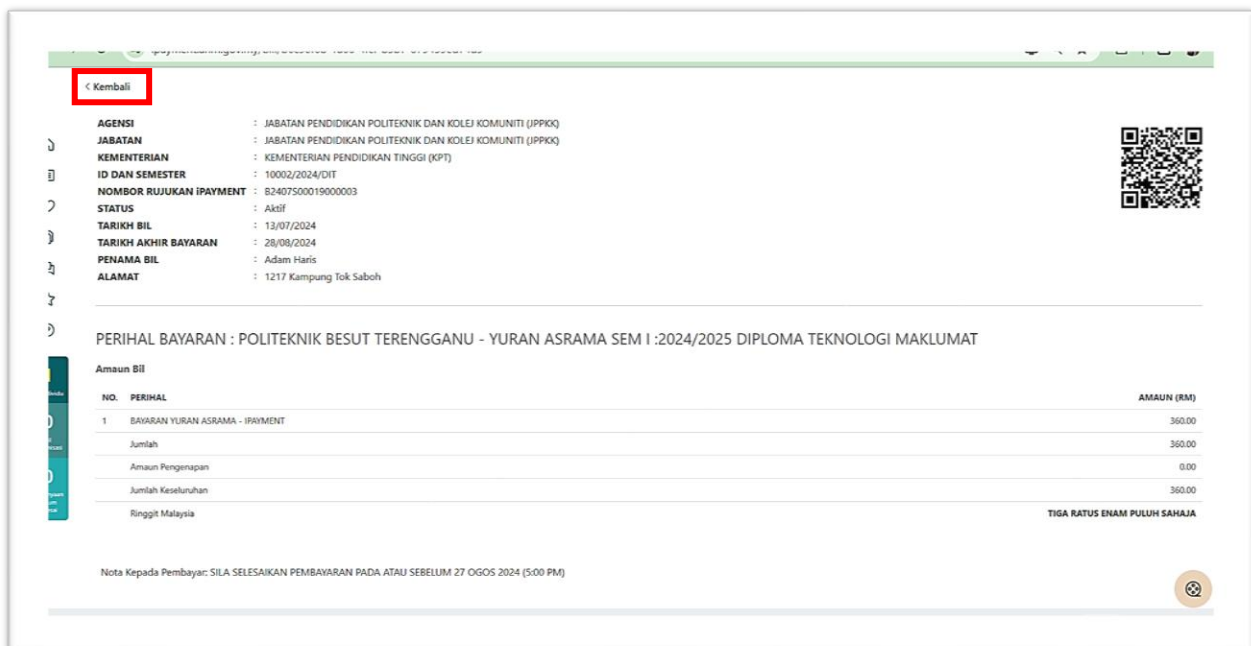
< Kembali

AGENSI : JABATAN PENDIDIKAN POLITEKNIK DAN KOLEJ KOMUNITI (JPPKK)
JABATAN : JABATAN PENDIDIKAN POLITEKNIK DAN KOLEJ KOMUNITI (JPPKK)
KEMENTERIAN : KEMENTERIAN PENDIDIKAN TINGGI (KPT)
ID DAN SEMESTER : 10002/2024/DIT
NOMBOR RUJUKAN iPAYMENT : B2407S00019000003
STATUS : Aktif
TARIKH BIL : 13/07/2024
TARIKH AKHIR BAYARAN : 28/08/2024
PENAMA BIL : Adam Haris
ALAMAT : 1217 Kampung Tok Saboh

PERIHAL BAYARAN : POLITEKNIK BESUT TERENGGANU - YURAN ASRAMA SEM I :2024/2025 DIPLOMA TEKNOLOGI MAKLUMAT

Amaun Bil

| NO. | PERIHAL | AMAUN (RM) |
|---|---|---|
| 1 | BAYARAN YURAN ASRAMA - IPAYMENT | 360.00 |
| | Jumlah | 360.00 |
| | Amaun Pengenapan | 0.00 |
| | Jumlah Keseluruhan | 360.00 |
| | Ringgit Malaysia | TIGA RATUS ENAM PULUH SAHAJA |

Nota Kepada Pembayar: SILA SELESAIKAN PEMBAYARAN PADA ATAU SEBELUM 27 OGOS 2024 (5:00 PM)